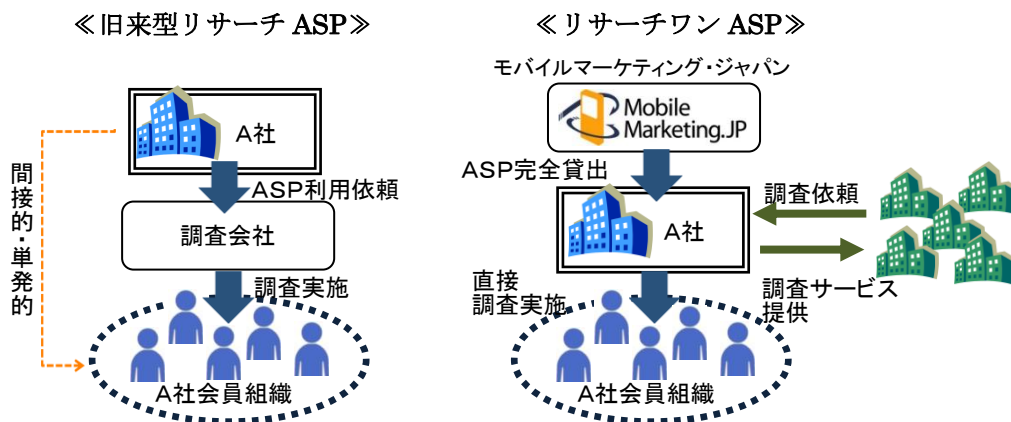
≪旧来型リサーチ ASP≫

A社

ASP利用依頼

調査会社

調査実施

A社会員組織

間接的・単発的

≪リサーチワン ASP≫

モバイルマーケティング・ジャパン

Mobile Marketing.JP

ASP完全貸出

A社

調査依頼

調査サービス提供

直接調査実施

A社会員組織